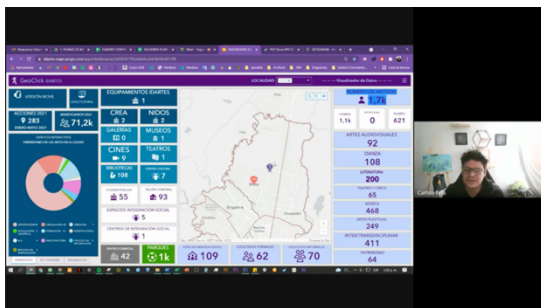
GeoClick

LOCALIDAD

Visualizador de Datos

VERSIÓN MÓVIL

GUÍA TUTORIAL

EQUIPAMIENTOS IDARTES

1

ACCIONES 2021

283

BENEFICIARIOS 2021

71,2k

CREA

2

NIDOS

2

GALERAS

0

MUSEOS

1

CINES

6

TEATROS

1

108

1,7k

1,1k

621

ARTES AUDIOVISUALES

92

DANZA

108

LITERATURA

200

65

MÚSICA

468

249

411

64

55

93

5

1

42

PARQUES

1k

109

62

70

Camilo